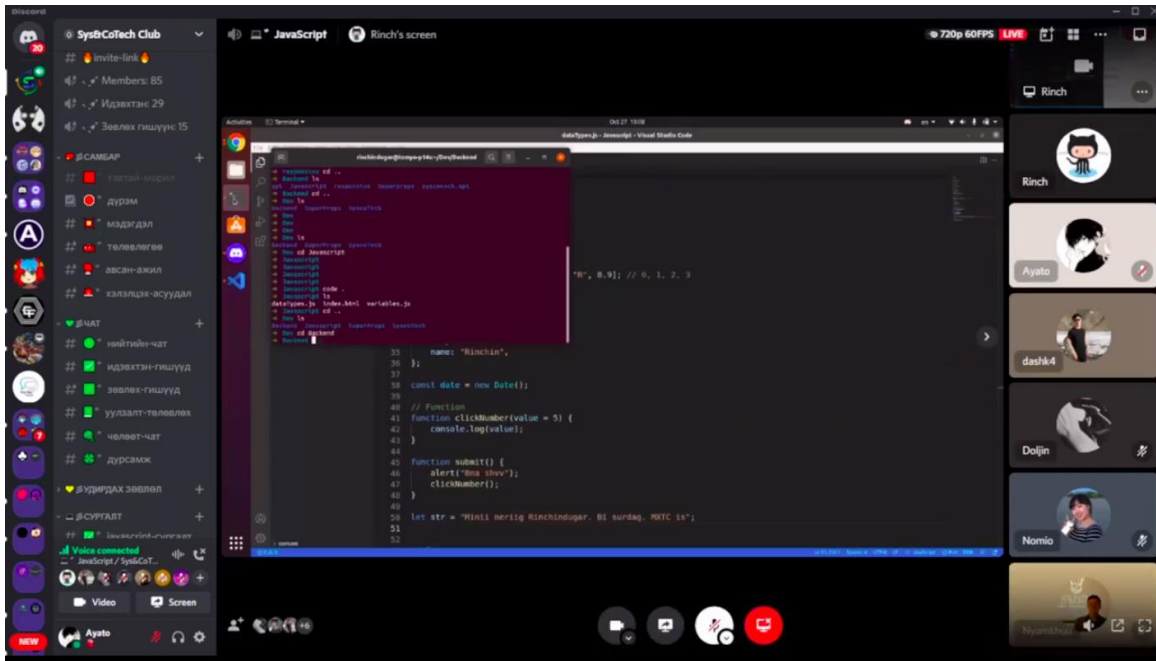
Discord

Sys&CoTech Club
# invite-link
Members: 85
Идэвхтэн: 29
Зөвлөх гишүүн: 15
САМБАР
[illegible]
дүрэм
мэдэгдэл
төлөвлөгөө
авсан-ажил
хэлэлцэх-асуудал
ЧАТ
нийтийн-чат
идэвхтэн-гишүүд
зөвлөх-гишүүд
уулзалт-төлөвлөх
чөлөөт-чат
дурсамж
УДИРДАХ ЗӨВЛӨЛ
СУРГАЛТ
javascript-сургалт
Voice connected
JavaScript / Sys&CoT...
Video
Screen
Ayato
NEW
20

JavaScript
Rinch's screen
720p 60FPS LIVE

Activities Terminal Oct 27 19:08
dataTypes.js - Javascript - Visual Studio Code
rinchindugar@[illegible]:~/Dev/Backend
Backend cd ..
Dev ls
Backend SuperProps SysCoTech
Dev cd Javascript
Javascript ls
Javascript code .
Javascript ls
dataTypes.js index.html variables.js
Javascript cd ..
Dev ls
Backend Javascript SuperProps SysCoTech
Dev cd Backend
Backend

"M", 8.9]; // 0, 1, 2, 3
35 name: "Rinchin",
36 };
37
38 const date = new Date();
39
40 // Function
41 function clickNumber(value = 5) {
42 console.log(value);
43 }
44
45 function submit() {
46 alert("Ene shvv");
47 clickNumber();
48 }
49
50 let str = "Minii neriig Rinchindugar. Bi surdag. MXTC is";
51
52

Rinch
Rinch
Ayato
dashk4
Doljin
Nomio
Nyamdulam
+6